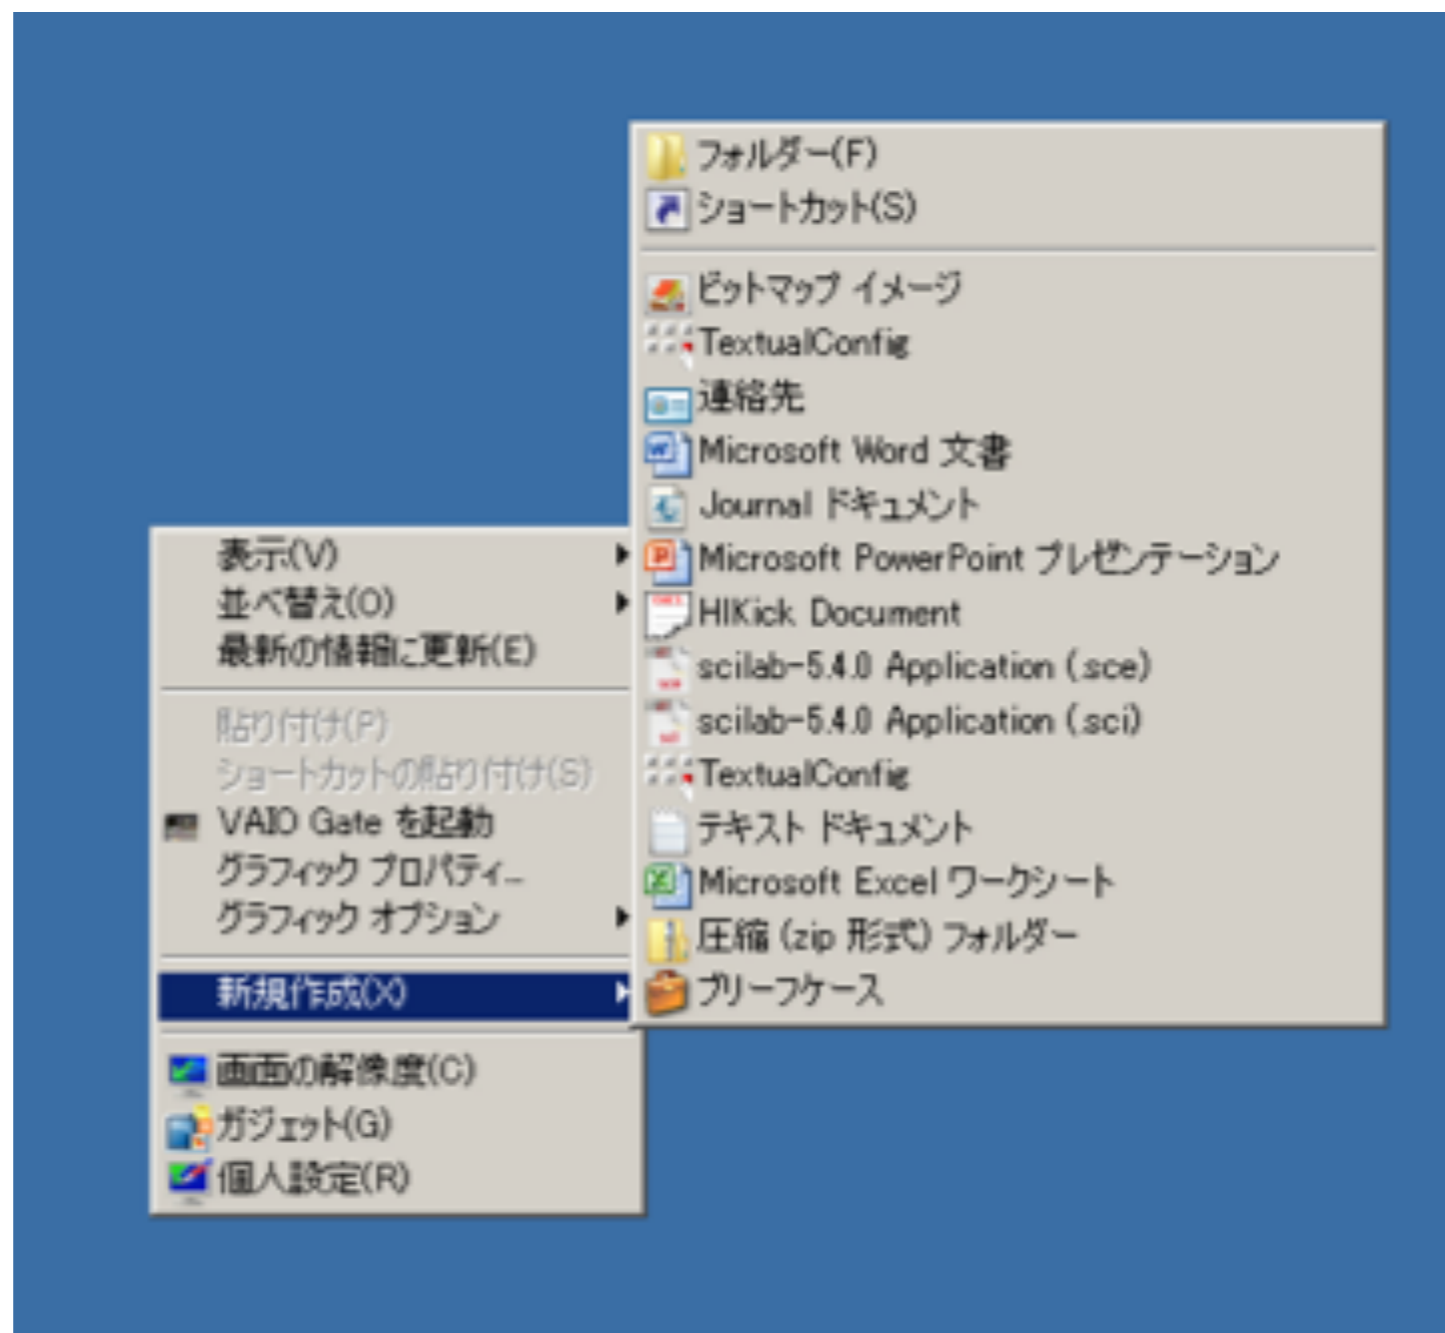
表示(V)
並べ替え(O)
最新の情報に更新(E)
貼り付け(P)
ショートカットの貼り付け(S)
VAIO Gate を起動
グラフィック プロパティ...
グラフィック オプション
新規作成(X)
画面の解像度(C)
ガジェット(G)
個人設定(R)

フォルダー(F)
ショートカット(S)
ビットマップ イメージ
TextualConfig
連絡先
Microsoft Word 文書
Journal ドキュメント
Microsoft PowerPoint プレゼンテーション
HIKick Document
scilab-5.4.0 Application (.sce)
scilab-5.4.0 Application (.sci)
TextualConfig
テキスト ドキュメント
Microsoft Excel ワークシート
圧縮 (zip 形式) フォルダー
ブリーフケース